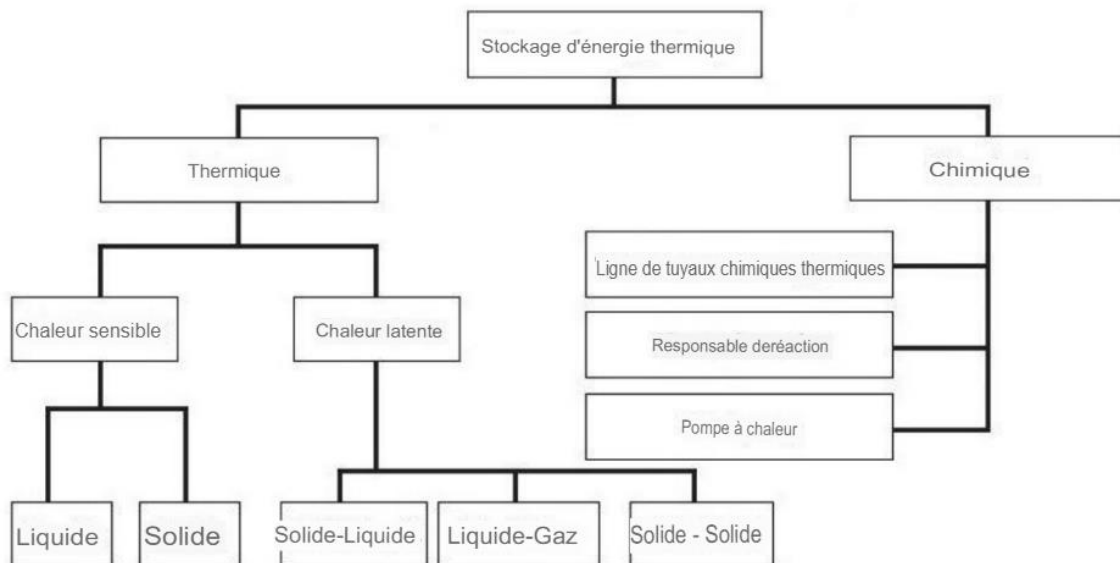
Stockage d'énergie thermique

Thermique

Chimique

Ligne de tuyaux chimiques thermiques

Responsable deréaction

Pompe à chaleur

Chaleur sensible

Chaleur latente

Liquide

Solide

Solide-Liquide

Liquide-Gaz

Solide - Solide